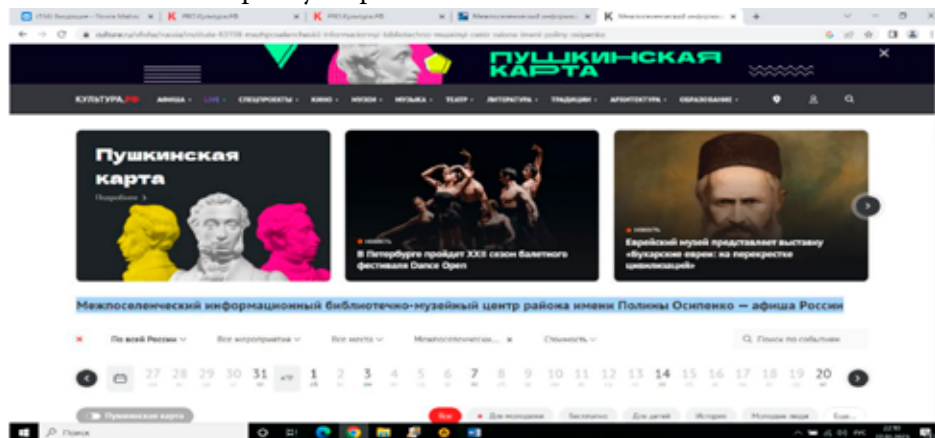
ПУШКИНСКАЯ КАРТА

КУЛЬТУРА.РФ АФИША LIVE СПЕЦПРОЕКТЫ КИНО МУЗЕИ МУЗЫКА ТЕАТР ЛИТЕРАТУРА ТРАДИЦИИ АРХИТЕКТУРА ОБРАЗОВАНИЕ

Пушкинская карта

Подробнее

НОВОСТЬ
В Петербурге пройдет XXII сезон балетного фестиваля Dance Open

НОВОСТЬ
Еврейский музей представляет выставку «Бухарские евреи: на перекрестке цивилизаций»

Межпоселенческий информационный библиотечно-музейный центр района имени Полины Осипенко — афиша России

По всей России Все мероприятия Все места Межпоселенческ... Стоимость

Поиск по событиям

27 28 29 30 31 1 2 3 4 5 6 7 8 9 10 11 12 13 14 15 16 17 18 19 20

Пушкинская карта

Все Для молодежи Бесплатно Для детей История Молодые люди Еще...

Поиск